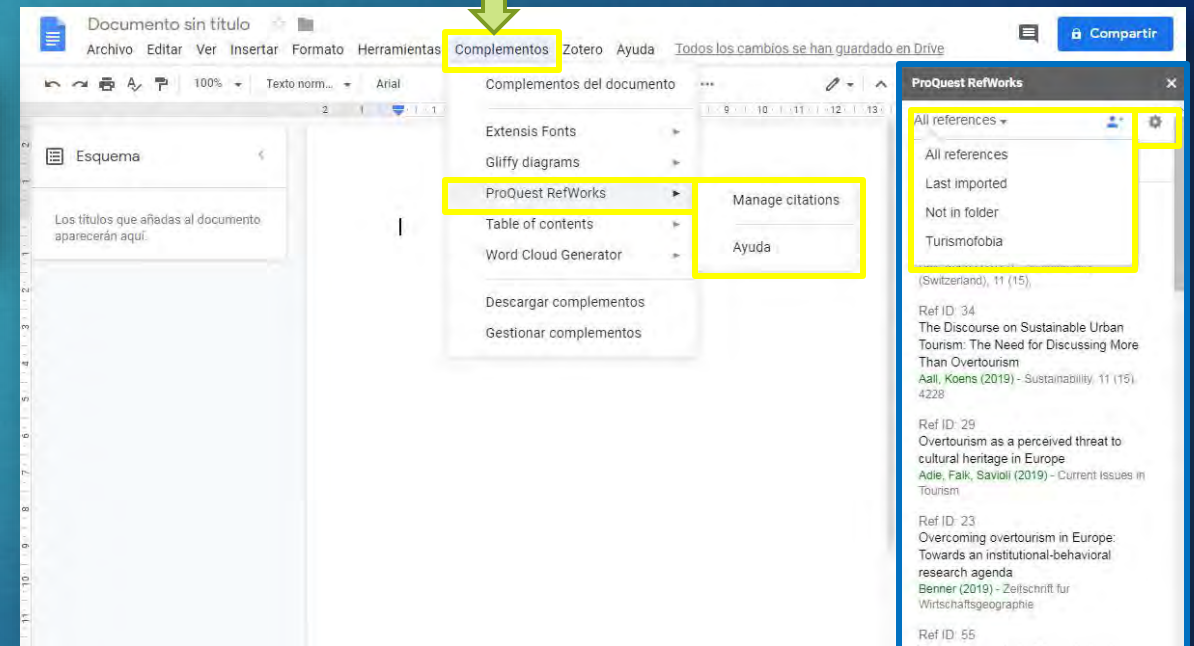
Documento sin título
Archivo Editar Ver Insertar Formato Herramientas Complementos Zotero Ayuda Todos los cambios se han guardado en Drive
Compartir
100% Texto norm... Arial
Esquema
Los títulos que añadas al documento aparecerán aquí.
Complementos del documento
Extensis Fonts
Gliffy diagrams
ProQuest RefWorks
Table of contents
Word Cloud Generator
Descargar complementos
Gestionar complementos
Manage citations
Ayuda
ProQuest RefWorks
All references
All references
Last imported
Not in folder
Turismofobia
(Switzerland), 11 (15),
Ref ID: 34
The Discourse on Sustainable Urban Tourism: The Need for Discussing More Than Overtourism
Aall, Koens (2019) - Sustainability, 11 (15), 4228
Ref ID: 29
Overtourism as a perceived threat to cultural heritage in Europe
Adie, Falk, Savioli (2019) - Current Issues in Tourism
Ref ID: 23
Overcoming overtourism in Europe: Towards an institutional-behavioral research agenda
Benner (2019) - Zeitschrift fur Wirtschaftsgeographie
Ref ID: 55